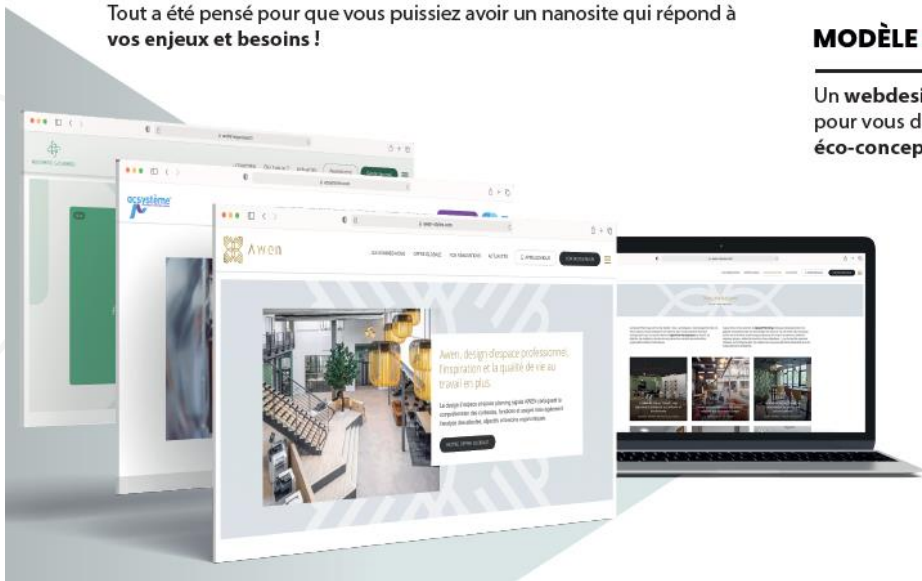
Tout a été pensé pour que vous puissiez avoir un nanosite qui répond à **vos enjeux et besoins !**

**MODÈLE**

Un **webdesi** pour vous d **éco-concep**

acsystème

Awen

Awen, design d'espace professionnel, l'inspiration et la qualité de vie au travail en plus.

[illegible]